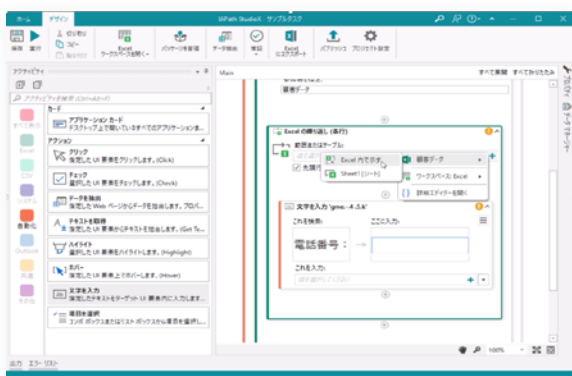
ホーム デザイン

UiPath StudioX - サンプルタスク

保存 実行 切り取り コピー 貼り付け Excel ワークスペースを開く パッケージを管理 データ抽出 検証 Excel にエクスポート パブリッシュ プロジェクト設定

アクティビティ

アクティビティを検索 (Ctrl+Alt+F)

カード

アプリケーション カード
デスクトップ上で開いているすべてのアプリケーション...

アクション

クリック
指定した UI 要素をクリックします。(Click)

チェック
指定した UI 要素をチェックします。(Check)

データを抽出
指定した Web ページからデータを抽出します。ブロパ...

テキストを取得
指定した UI 要素からテキストを抽出します。(Get Te...

ハイライト
指定した UI 要素をハイライトします。(Highlight)

ホバー
指定した UI 要素上でホバーします。(Hover)

文字を入力
指定したテキストをターゲット UI 要素内に入力します...

項目を選択
コンボ ボックスまたはリスト ボックスから項目を選択し...

すべて表示
Excel
CSV
Word
システム
自動化
Outlook
共通
その他

Main

すべて展開 すべて折りたたみ

顧客データ

Excel の繰り返し (各行)

範囲またはテーブル:

先頭行

Excel 内で示す...

Sheet1 [シート]

顧客データ

ワークスペース: Excel

詳細エディターを開く

文字を入力 'gmc...4-5.k'

これを検索: ここに入力:

電話番号: →

これを入力:

100%

プロパティ
データマネージャー

出力 エラー リスト